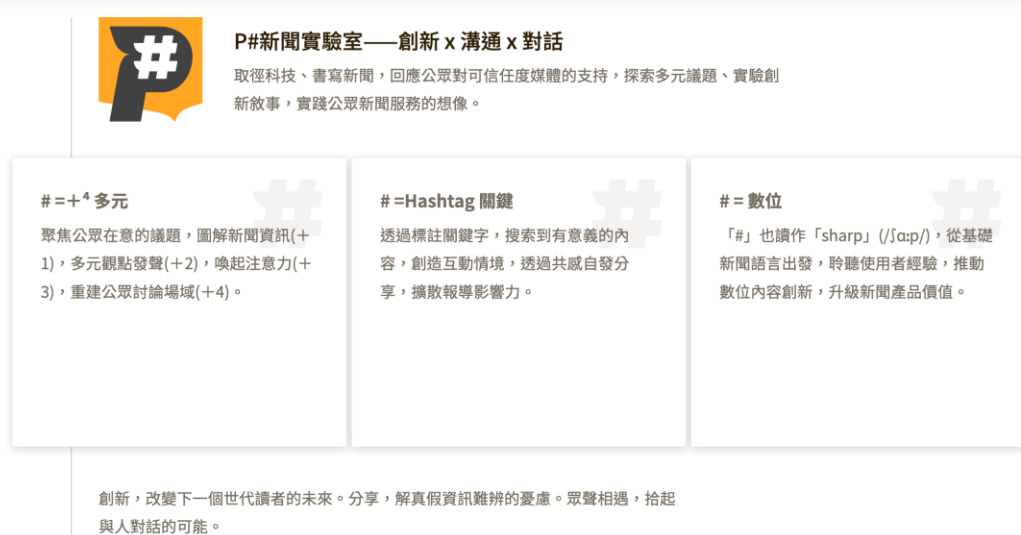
P#新聞實驗室——創新 x 溝通 x 對話

取徑科技、書寫新聞，回應公眾對可信任度媒體的支持，探索多元議題、實驗創新敘事，實踐公眾新聞服務的想像。

# =+$^4$ 多元

聚焦公眾在意的議題，圖解新聞資訊(+1)，多元觀點發聲(+2)，喚起注意力(+3)，重建公眾討論場域(+4)。

# =Hashtag 關鍵

透過標註關鍵字，搜索到有意義的內容，創造互動情境，透過共感自發分享，擴散報導影響力。

# = 數位

「#」也讀作「sharp」(/ʃɑ:p/)，從基礎新聞語言出發，聆聽使用者經驗，推動數位內容創新，升級新聞產品價值。

創新，改變下一個世代讀者的未來。分享，解真假資訊難辨的憂慮。眾聲相遇，拾起與人對話的可能。